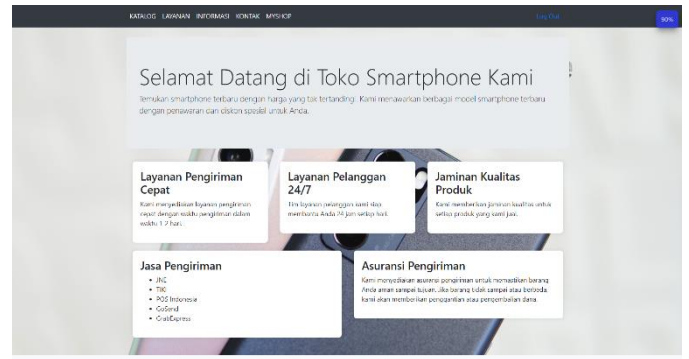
KATALOG LAYANAN INFORMASI KONTAK MYSHOP

Log Out

90%

Selamat Datang di Toko Smartphone Kami

Temukan smartphone terbaru dengan harga yang tak tertandingi. Kami menawarkan berbagai model smartphone terbaru dengan penawaran dan diskon spesial untuk Anda.

Layanan Pengiriman Cepat

Kami menyediakan layanan pengiriman cepat dengan waktu pengiriman dalam waktu 1-2 hari.

Layanan Pelanggan 24/7

Tim layanan pelanggan kami siap membantu Anda 24 jam setiap hari.

Jaminan Kualitas Produk

Kami memberikan jaminan kualitas untuk setiap produk yang kami jual.

Jasa Pengiriman

- JNE
- TIKI
- POS Indonesia
- GoSend
- GrabExpress

Asuransi Pengiriman

Kami menyediakan asuransi pengiriman untuk memastikan barang Anda aman sampai tujuan. Jika barang tidak sampai atau berjodoh, kami akan memberikan penggantian atau pengembalian dana.